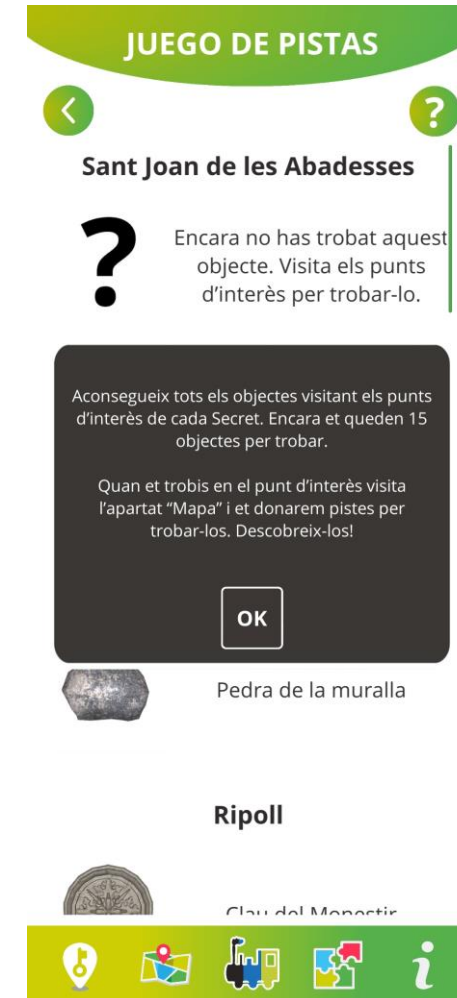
JUEGO DE PISTAS

<

?

Sant Joan de les Abadesses

?

Encara no has trobat aquest objecte. Visita els punts d'interès per trobar-lo.

Aconsegueix tots els objectes visitant els punts d'interès de cada Secret. Encara et queden 15 objectes per trobar.

Quan et trobis en el punt d'interès visita l'apartat "Mapa" i et donarem pistes per trobar-los. Descobreix-los!

OK

Pedra de la muralla

Ripoll

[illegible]

i